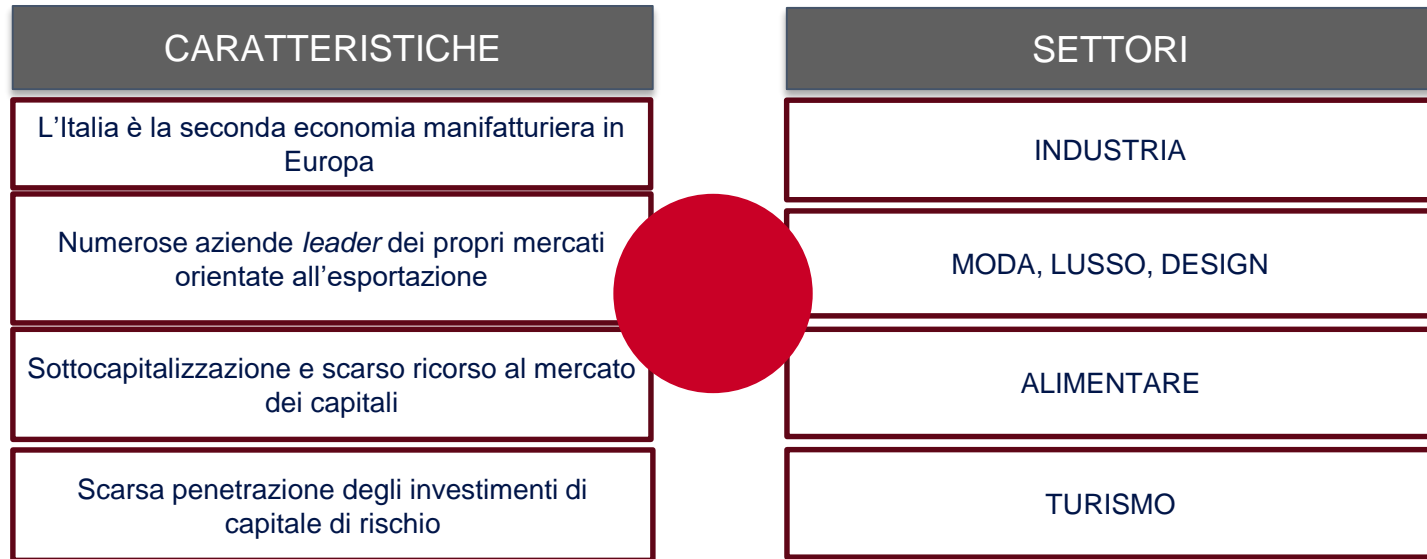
CARATTERISTICHE

L’Italia è la seconda economia manifatturiera in Europa

Numerose aziende *leader* dei propri mercati orientate all’esportazione

Sottocapitalizzazione e scarso ricorso al mercato dei capitali

Scarsa penetrazione degli investimenti di capitale di rischio

SETTORI

INDUSTRIA

MODA, LUSSO, DESIGN

ALIMENTARE

TURISMO